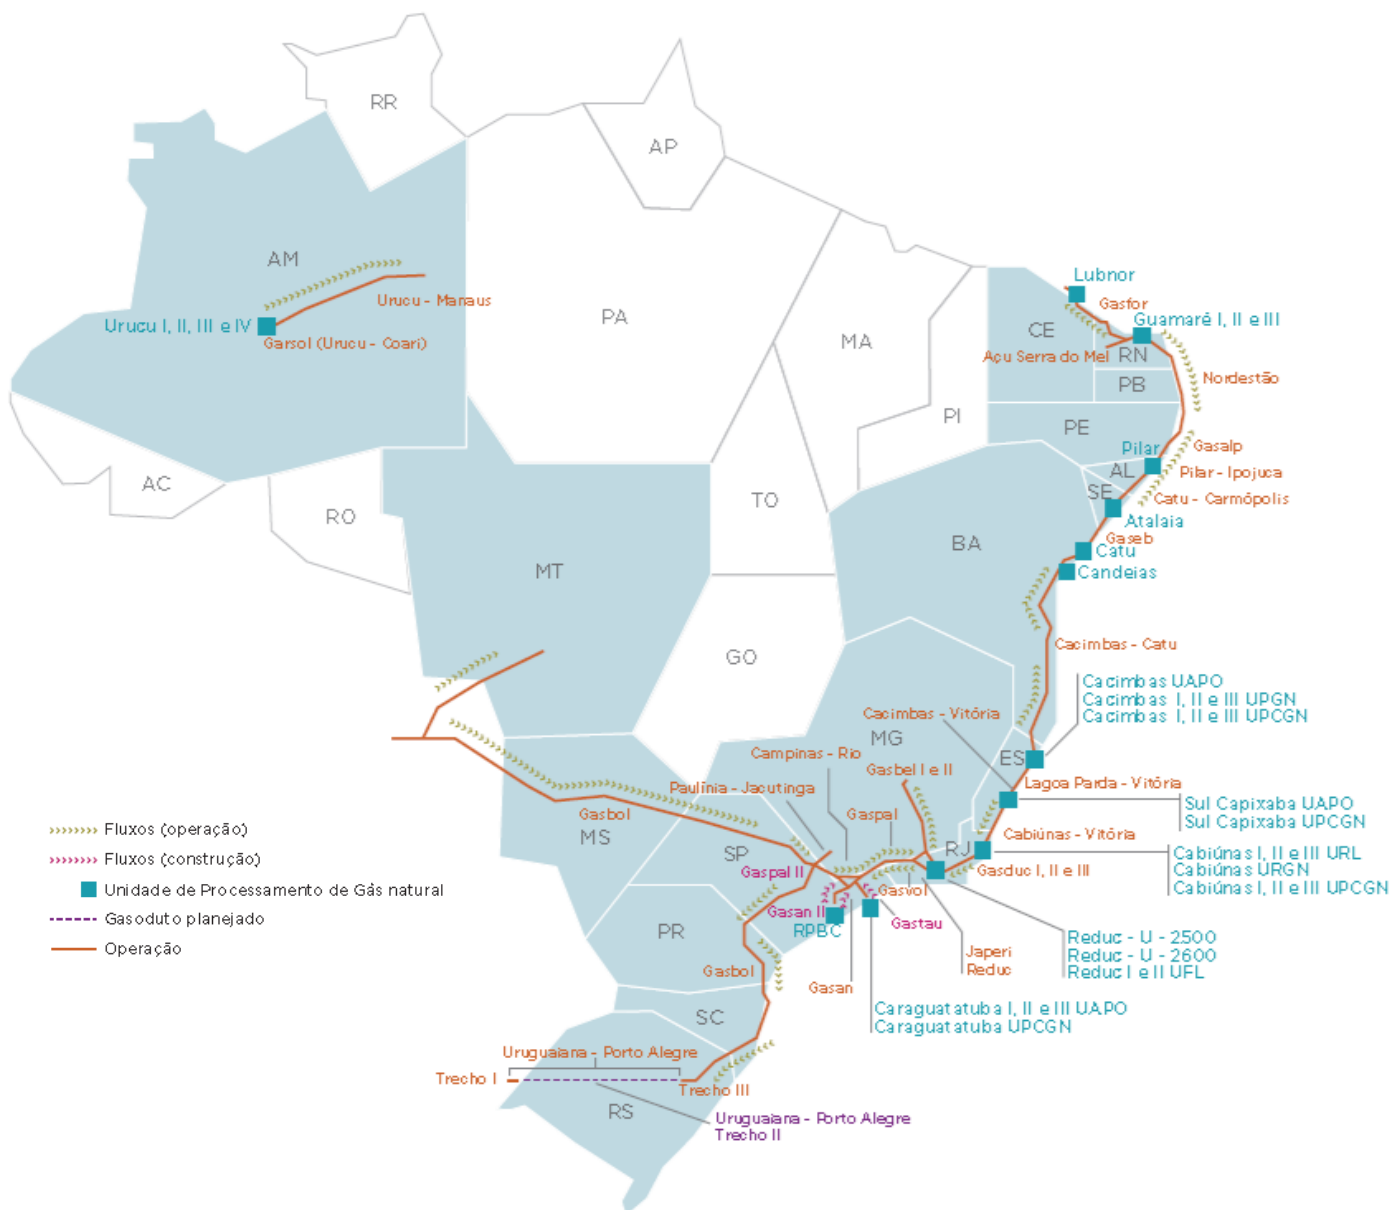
RR
AP
AM
PA
MA
CE
RN
PB
PE
PI
AL
SE
AC
RO
TO
MT
BA
GO
MG
ES
MS
SP
RJ
PR
SC
RS

Urucu - Manaus
Urucu I, II, III e IV
Garsol (Urucu - Coari)

Lubnor
Gasfor
Guamarê I, II e III
Açu Serra do Mel
Nordestão
Pilar
Gasalp
Pilar - Ipojuca
Catu - Carmópolis
Atalaia
Gaseb
Catu
Candeias
Cacimbas - Catu
Cacimbas UAPO
Cacimbas I, II e III UPGN
Cacimbas I, II e III UPCGN
Cacimbas - Vitória
Campinas - Rio
Gasbel I e II
Lagoa Parda - Vitória
Sul Capixaba UAPO
Sul Capixaba UPCGN
Paulínia - Jacutinga
Gasbol
Gaspal
Cabiúnas - Vitória
Cabiúnas I, II e III URL
Cabiúnas URGN
Cabiúnas I, II e III UPCGN
Gaspal II
Gasduc I, II e III
Gasvol
Gasan II
RPBC
Gastau
Japeri
Reduc
Reduc - U - 2500
Reduc - U - 2600
Reduc I e II UFL
Gasbol
Gasan
Caraguatatuba I, II e III UAPO
Caraguatatuba UPCGN
Uruguaiana - Porto Alegre
Trecho I
Trecho III
Uruguaiana - Porto Alegre
Trecho II

Fluxos (operação)
Fluxos (construção)
Unidade de Processamento de Gás natural
Gasoduto planejado
Operação